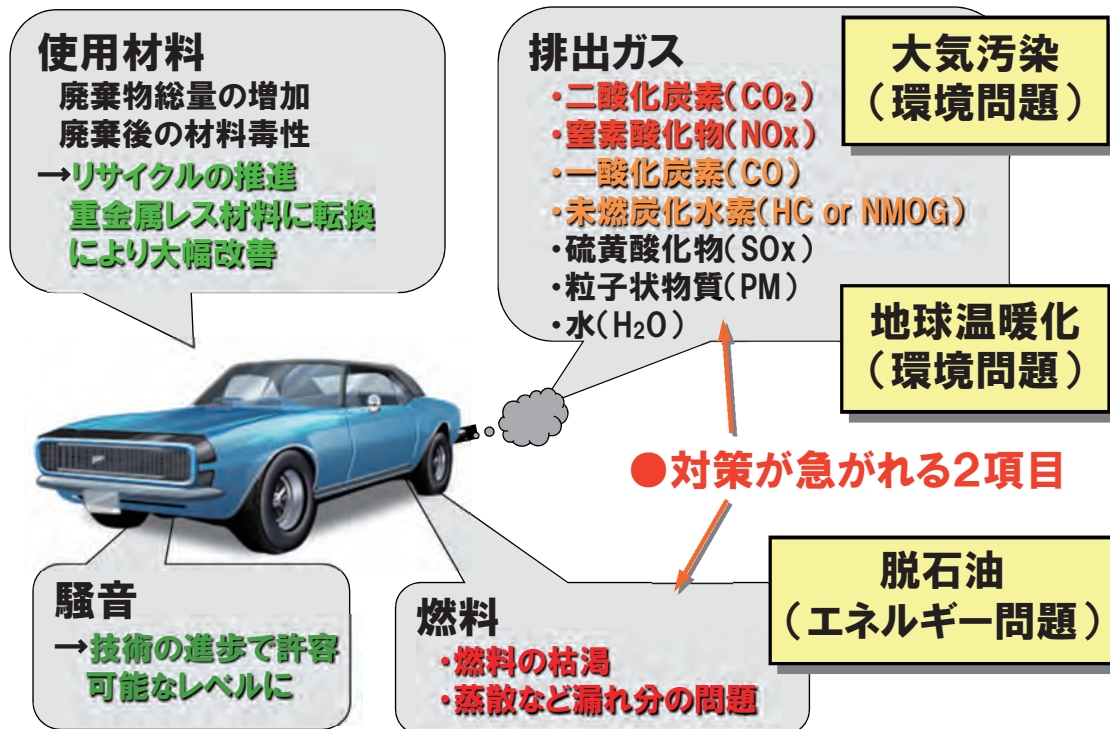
使用材料
廃棄物総量の増加
廃棄後の材料毒性
→リサイクルの推進
重金属レス材料に転換
により大幅改善

排出ガス
・二酸化炭素（$CO_2$）
・窒素酸化物（NOx）
・一酸化炭素（CO）
・未燃炭化水素（HC or NMOG）
・硫黄酸化物（SOx）
・粒子状物質（PM）
・水（$H_2O$）

大気汚染
（環境問題）

地球温暖化
（環境問題）

●対策が急がれる2項目

脱石油
（エネルギー問題）

騒音
→技術の進歩で許容
可能なレベルに

燃料
・燃料の枯渇
・蒸散など漏れ分の問題